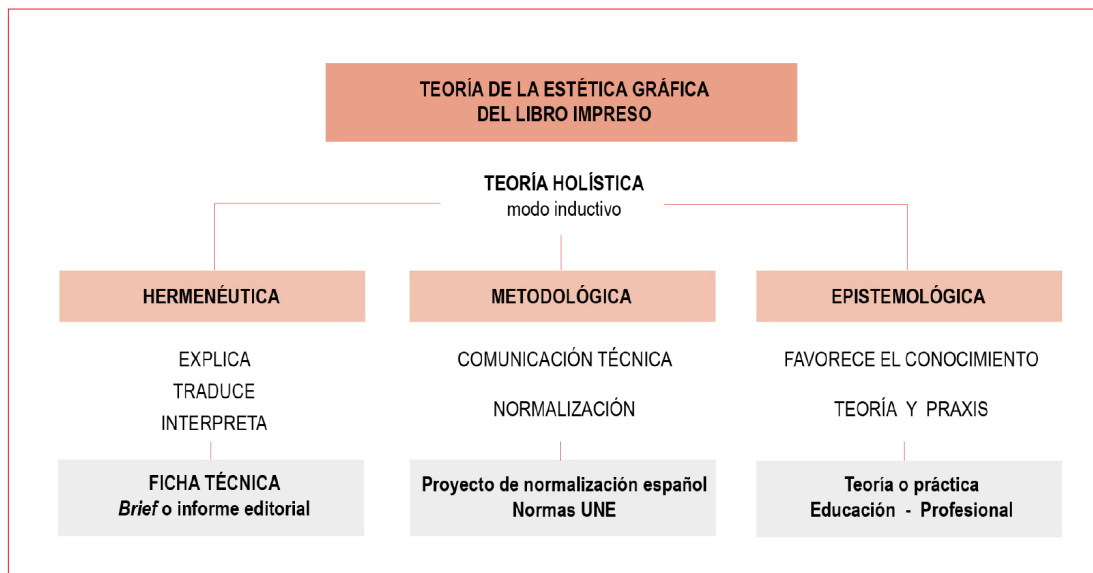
TEORÍA DE LA ESTÉTICA GRÁFICA
DEL LIBRO IMPRESO

TEORÍA HOLÍSTICA
modo inductivo

HERMENÉUTICA

EXPLICA
TRADUCE
INTERPRETA

FICHA TÉCNICA
*Brief* o informe editorial

METODOLÓGICA

COMUNICACIÓN TÉCNICA

NORMALIZACIÓN

Proyecto de normalización español
Normas UNE

EPISTEMOLÓGICA

FAVORECE EL CONOCIMIENTO

TEORÍA Y PRAXIS

Teoría o práctica
Educación - Profesional